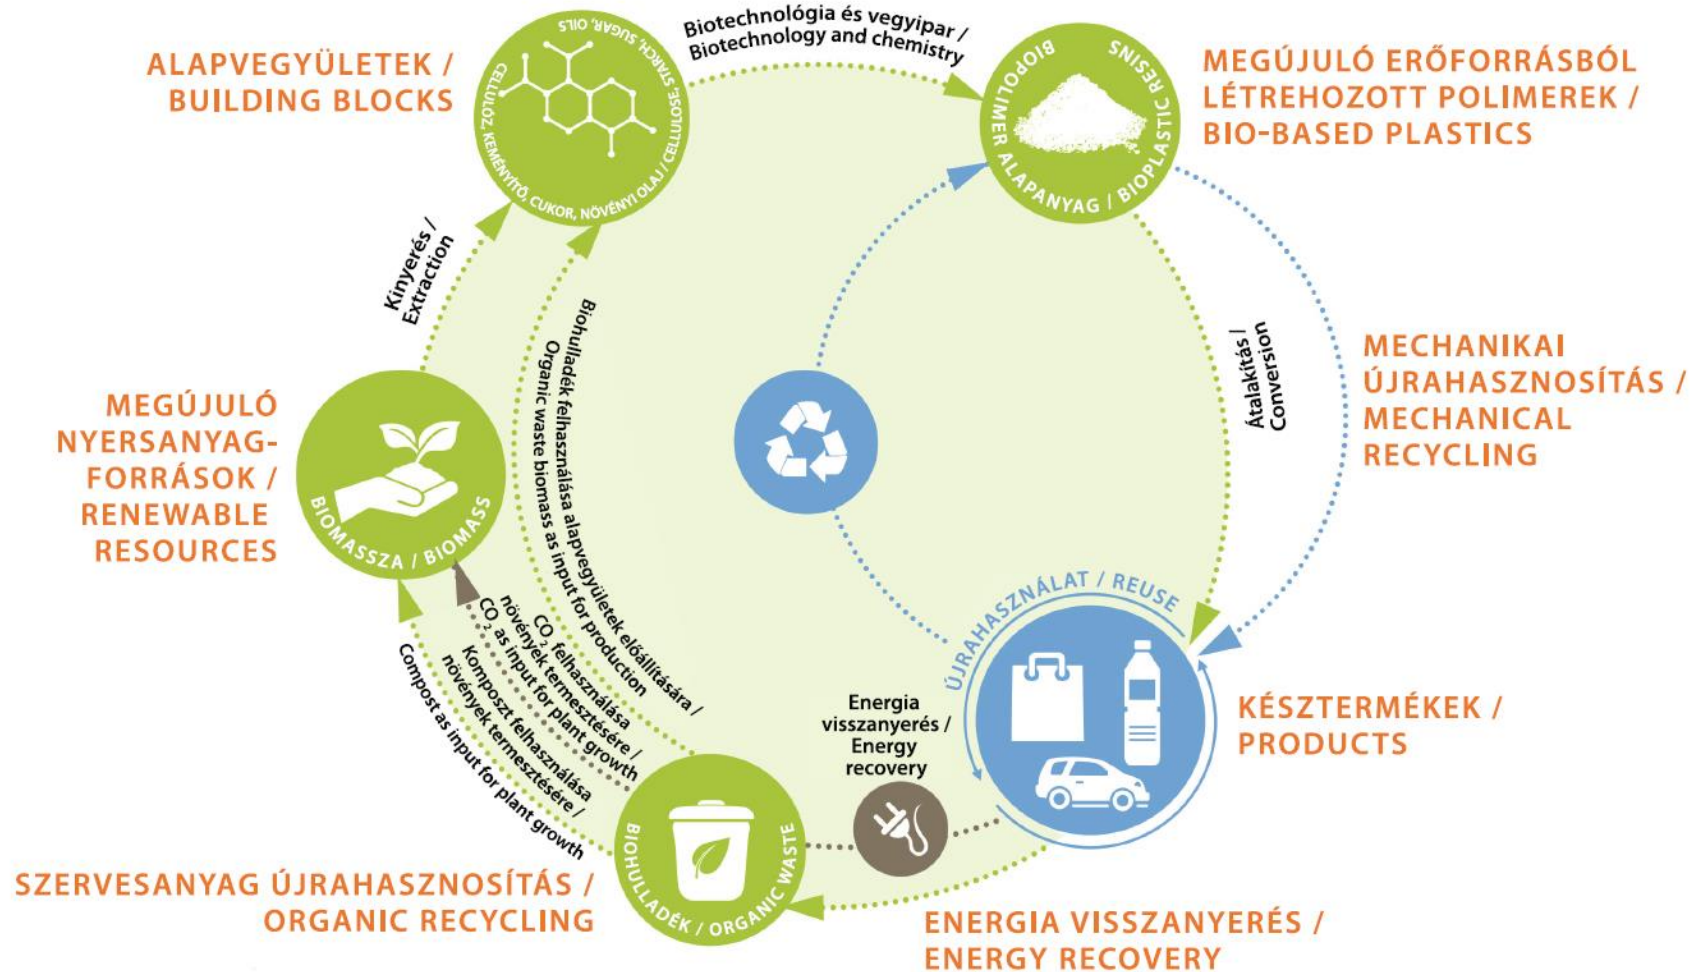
ALAPVEGYÜLETEK / BUILDING BLOCKS

CELLULÓZ, KEMÉNYÍTŐ, CUKOR, NÖVÉNYI OLAJ / CELLULOSE, STARCH, SUGAR, OILS

Biotechnológia és vegyipar / Biotechnology and chemistry

BIOPOLIMER ALAPANYAG / BIOPLASTIC RESINS

MEGÚJULÓ ERŐFORRÁSBÓL LÉTREHOZOTT POLIMEREK / BIO-BASED PLASTICS

Kinyerés / Extraction

Biohulladék felhasználása alapvegyületek előállítására / Organic waste biomass as input for production

Átalakítás / Conversion

MECHANIKAI ÚJRAHASZNOSÍTÁS / MECHANICAL RECYCLING

MEGÚJULÓ NYERSANYAG-FORRÁSOK / RENEWABLE RESOURCES

BIOMASSZA / BIOMASS

ÚJRAHASZNÁLAT / REUSE

$CO_2$ felhasználása növények termesztésére / $CO_2$ as input for plant growth

Komposzt felhasználása növények termesztésére / Compost as input for plant growth

Energia visszanyerés / Energy recovery

KÉSZTERMÉKEK / PRODUCTS

BIOHULLADÉK / ORGANIC WASTE

SZERVESANYAG ÚJRAHASZNOSÍTÁS / ORGANIC RECYCLING

ENERGIA VISSZANYERÉS / ENERGY RECOVERY